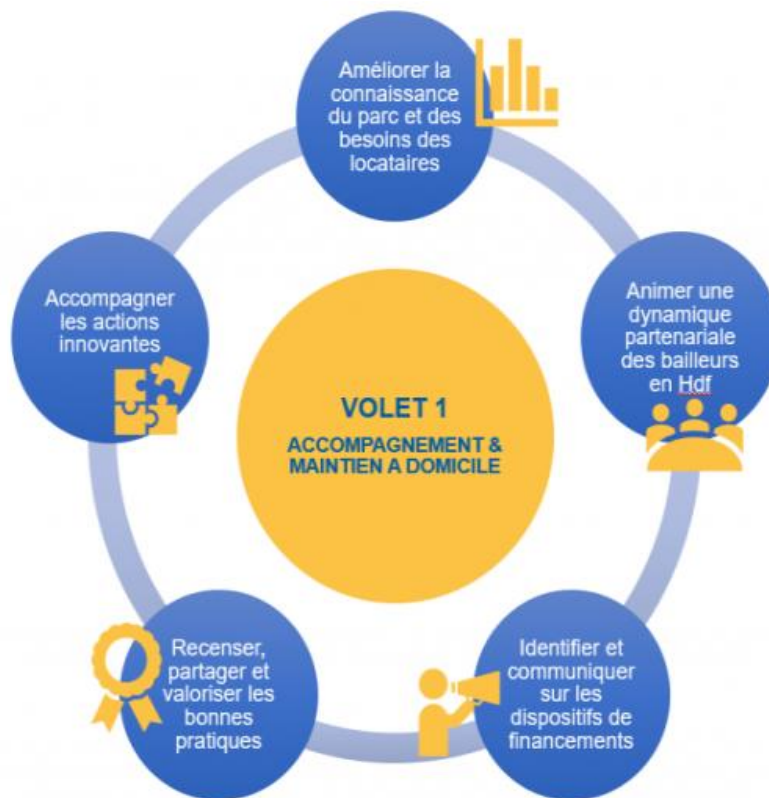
Améliorer la connaissance du parc et des besoins des locataires

Animer une dynamique partenariale des bailleurs en Hdf

Identifier et communiquer sur les dispositifs de financements

Recenser, partager et valoriser les bonnes pratiques

Accompagner les actions innovantes

VOLET 1

ACCOMPAGNEMENT & MAINTIEN A DOMICILE